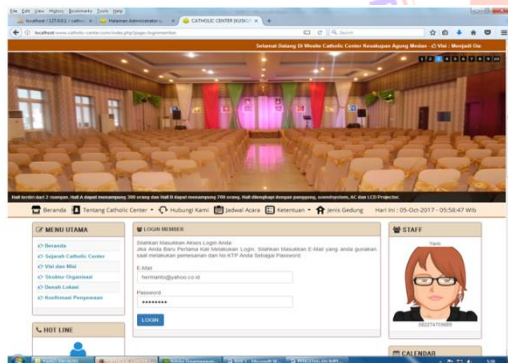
File Edit View History Bookmarks Tools Help

localhost / 127.0.0.1 / catholic | Halaman Administrator | CATHOLIC CENTER KEUSKUP

localhost/www.catholic-center.com/index.php?page=loginmember

Search

Selamat Datang Di Website Catholic Center Keuskupan Agung Medan - C Vint - Menjadi Ge

Hall terdiri dari 2 ruangan. Hall A dapat menampung 300 orang dan Hall B dapat menampung 700 orang. Hall dilengkapi dengan panggung, soundsystem, AC dan LCD Projector.

Beranda | Tentang Catholic Center | Hubungi Kami | Jadwal Acara | Ketentuan | Jenis Gedung | Hari Ini : 05-Oct-2017 - 05:58:47 Wib

MENU UTAMA

Beranda

Sejarah Catholic Center

Visi dan Misi

Struktur Organisasi

Denah Lokasi

Konfirmasi Pemesanan

HOT LINE

LOGIN MEMBER

Silahkan Masukkan Akses Login Anda
Jika Anda Baru Pertama Kali Melakukan Login, Silahkan Masukkan E-Mail yang anda gunakan saat melakukan pemesanan dan No KTP Anda Sebagai Password

E-Mail
hermanto@yahoo.co.id

Password
••••••••

LOGIN

STAFF

Yani

082374759985

CALENDAR